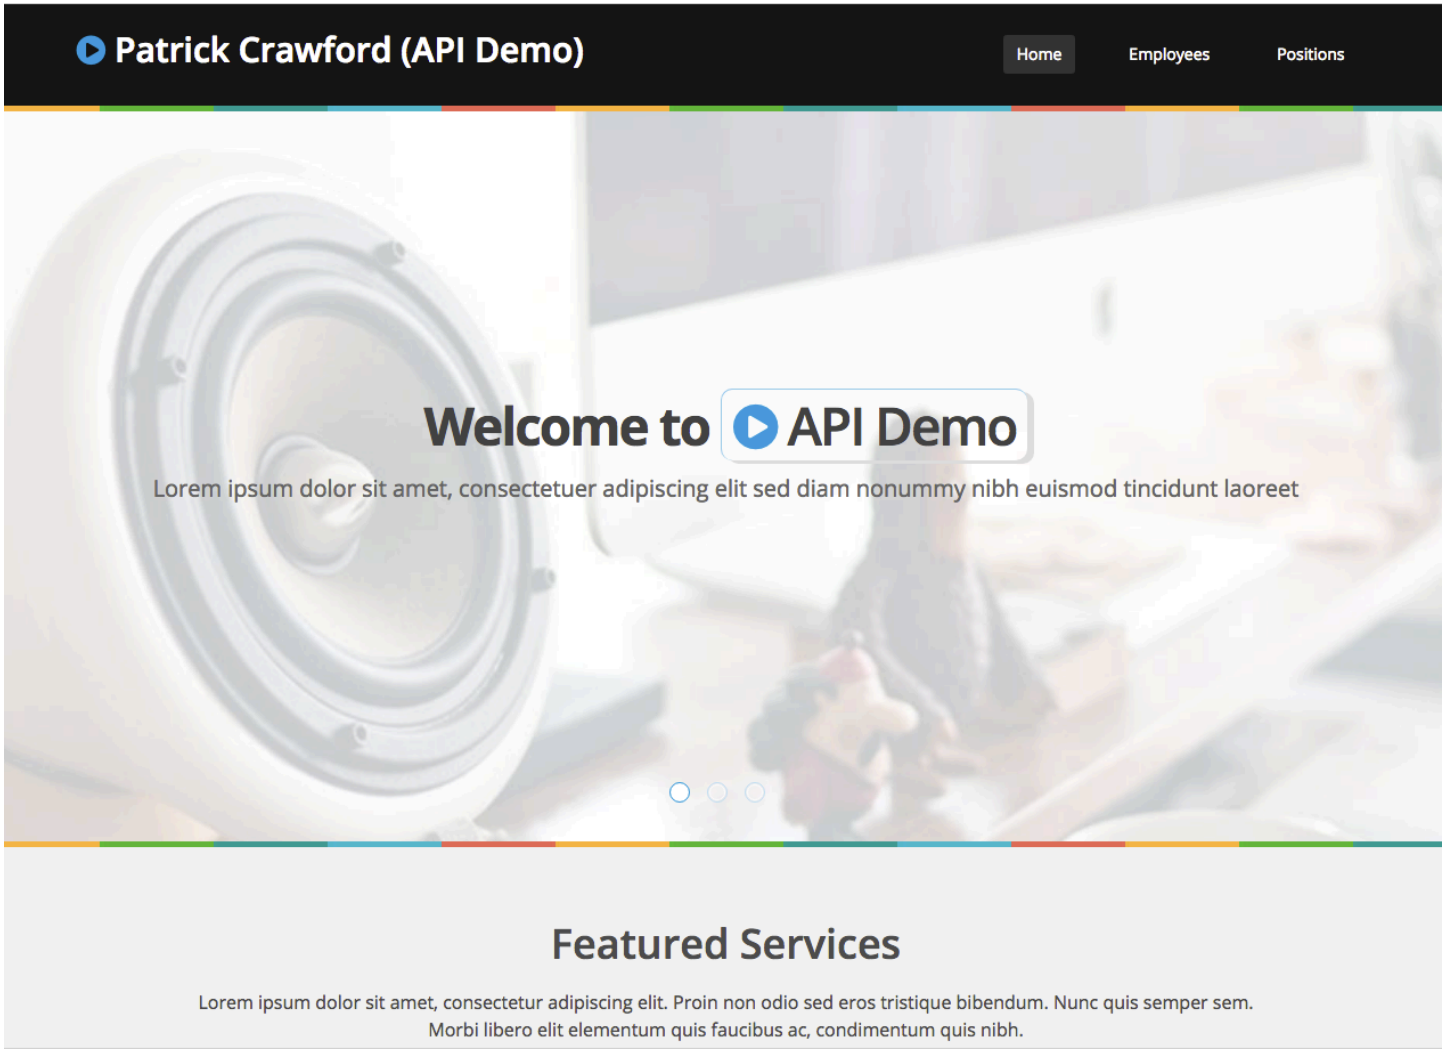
Patrick Crawford (API Demo)

Home Employees Positions

Welcome to API Demo

Lorem ipsum dolor sit amet, consectetuer adipiscing elit sed diam nonummy nibh euismod tincidunt laoreet

Featured Services

Lorem ipsum dolor sit amet, consectetur adipiscing elit. Proin non odio sed eros tristique bibendum. Nunc quis semper sem. Morbi libero elit elementum quis faucibus ac, condimentum quis nibh.